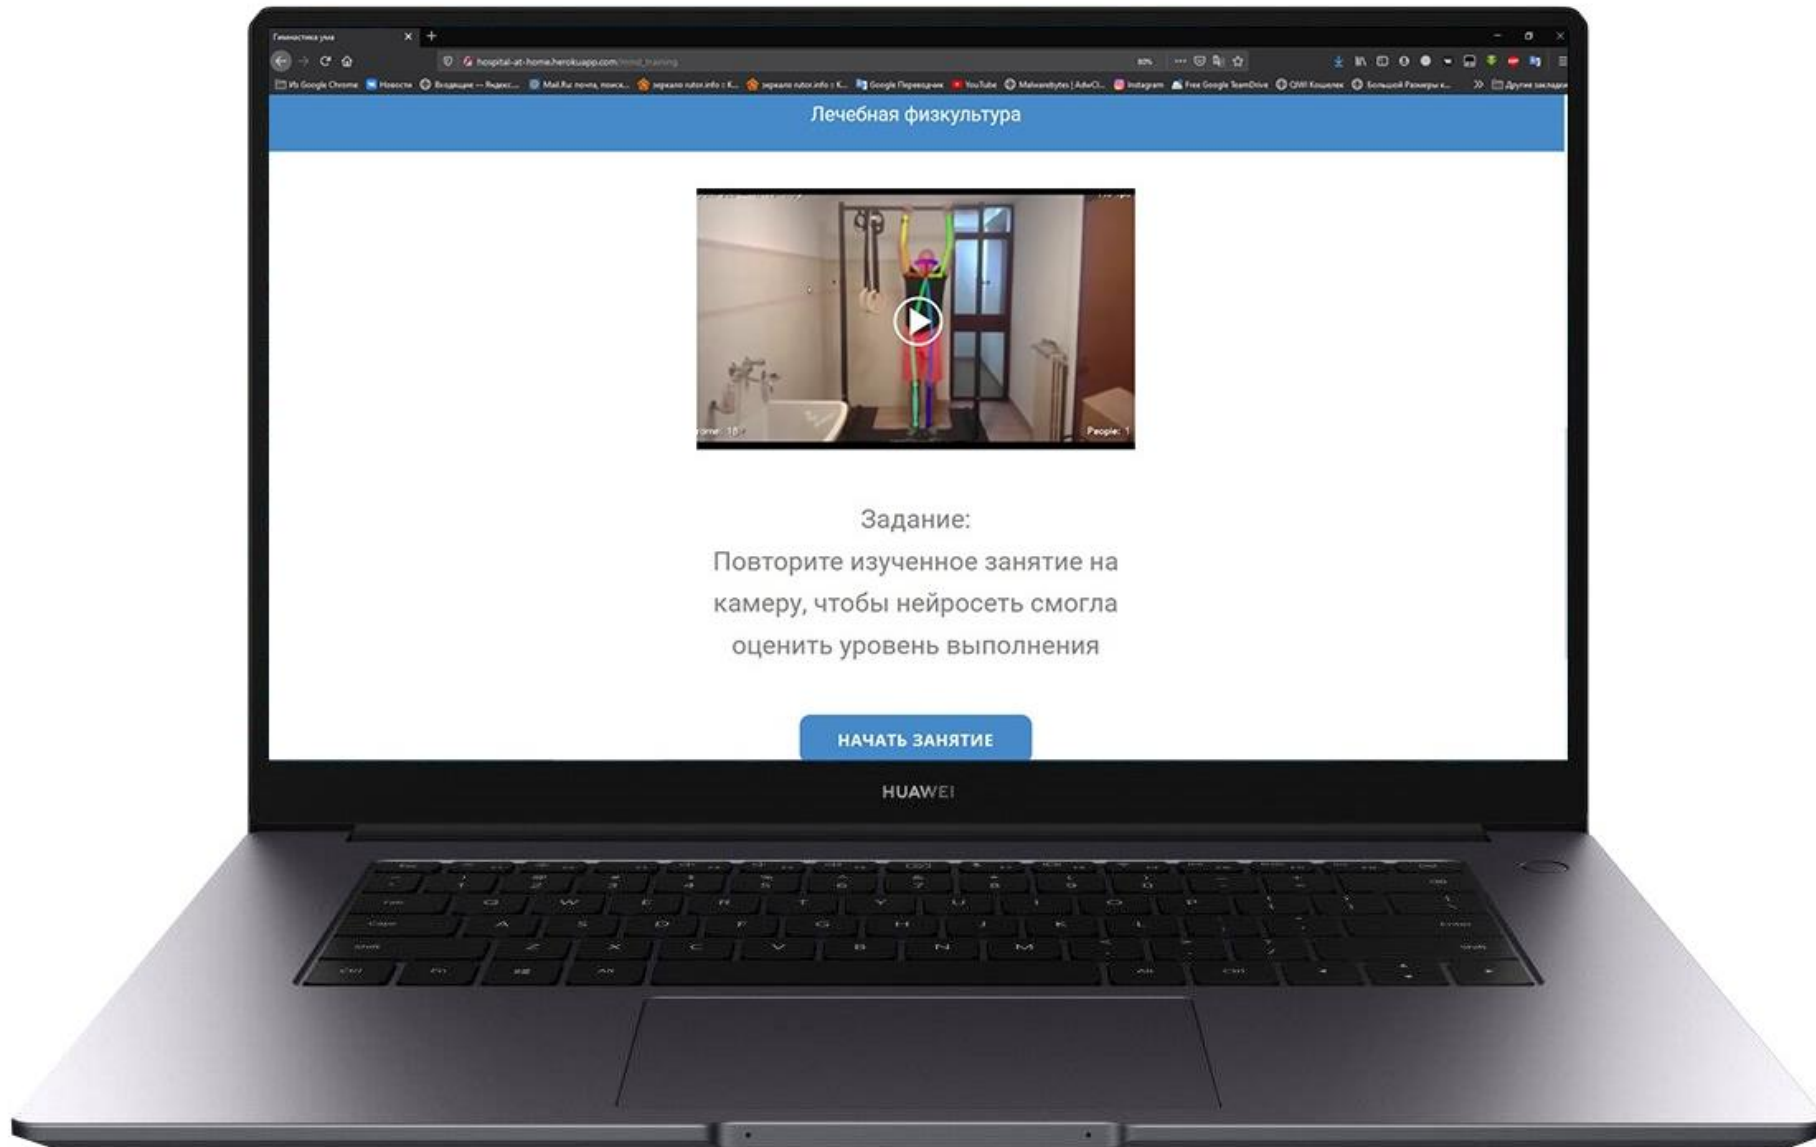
Гимнастика ума
hospital-at-home.herokuapp.com/mind_training
80%
Из Google Chrome Новости Входящие — Яндекс... Mail.Ru: почта, поиск... зеркало rutor.info :: K... зеркало rutor.info :: K... Google Переводчик YouTube Malwarebytes | AdwCl... Instagram Free Google TeamDrive QIWI Кошелек Большой Размеры к... Другие закладки

Лечебная физкультура

Frame: 18
People: 1

Задание:
Повторите изученное занятие на камеру, чтобы нейросеть смогла оценить уровень выполнения

НАЧАТЬ ЗАНЯТИЕ

HUAWEI